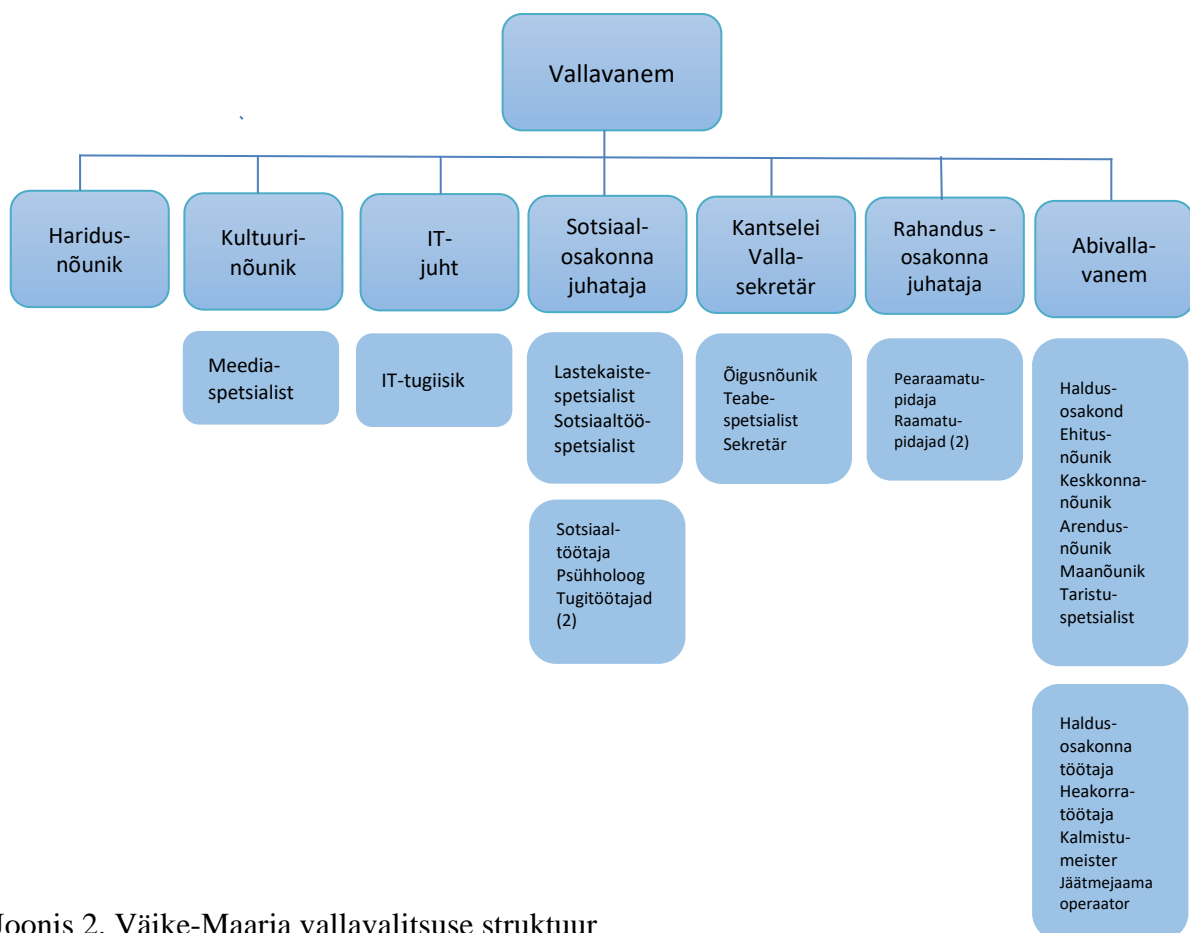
Vallavanem

Haridusnõunik

Kultuurinõunik

IT-juht

Sotsiaalosakonna juhataja

Kantselei Vallasekretär

Rahandus - osakonna juhataja

Abivallavanem

Meediaspetsialist

IT-tugiisik

Lastekaistespetsialist
Sotsiaaltööspetsialist

Õigusnõunik
Teabespetsialist
Sekretär

Pearaamatupidaja
Raamatupidajad (2)

Haldusosakond
Ehitusnõunik
Keskkonnanõunik
Arendusnõunik
Maanõunik
Taristuspetsialist

Sotsiaaltöötaja
Psühholoog
Tugitöötajad (2)

Haldusosakonna töötaja
Heakorratöötaja
Kalmistumeister
Jäätmejaama operaator

Joonis 2. Väike-Maarja vallavalitsuse struktuur